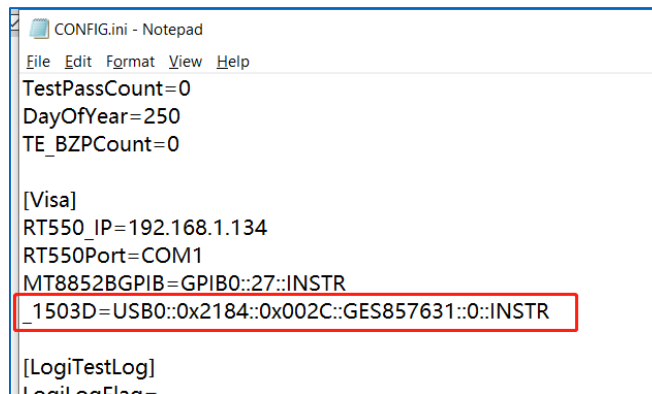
CONFIG.ini - Notepad

File Edit Format View Help

TestPassCount=0
DayOfYear=250
TE_BZPCount=0

[Visa]
RT550_IP=192.168.1.134
RT550Port=COM1
MT8852BGPIB=GPIB0::27::INSTR
_1503D=USB0::0x2184::0x002C::GES857631::0::INSTR

[LogiTestLog]
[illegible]